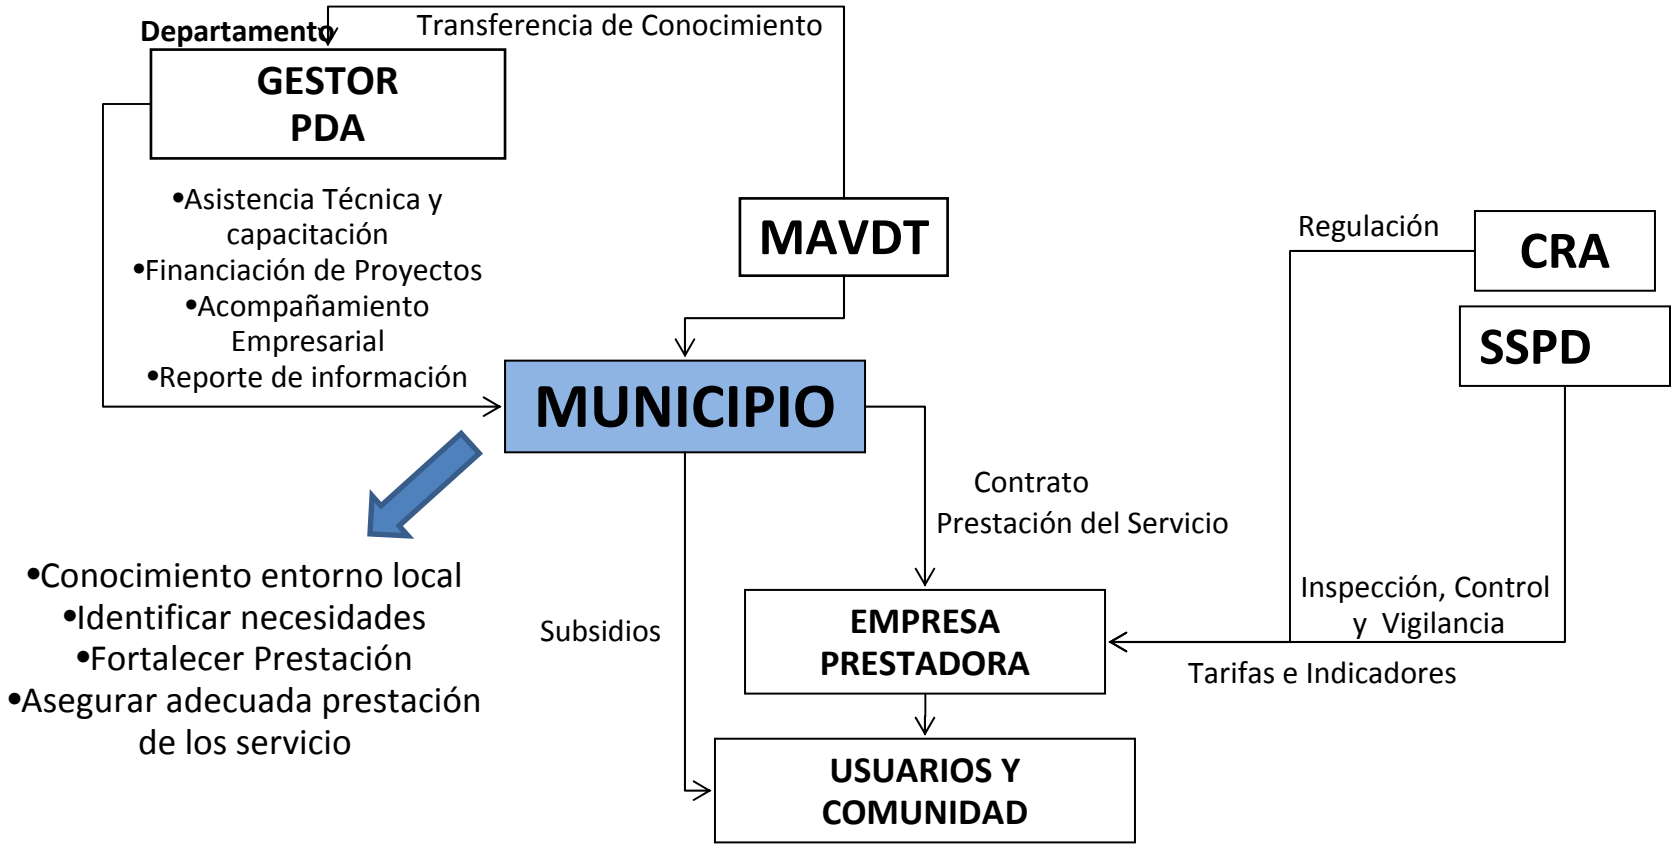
Departamento

Transferencia de Conocimiento

GESTOR
PDA

•Asistencia Técnica y capacitación
•Financiación de Proyectos
•Acompañamiento Empresarial
•Reporte de información

MAVDT

Regulación

CRA

SSPD

MUNICIPIO

Contrato
Prestación del Servicio

•Conocimiento entorno local
•Identificar necesidades
•Fortalecer Prestación
•Asegurar adecuada prestación de los servicio

Subsidios

EMPRESA
PRESTADORA

Inspección, Control y Vigilancia

Tarifas e Indicadores

USUARIOS Y
COMUNIDAD